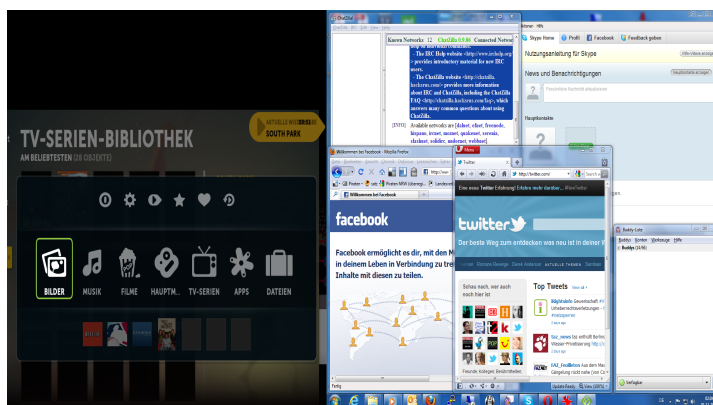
TV-SERIEN-BIBLIOTHEK
AM BELIEBTESTEN (28 OBJEKTE)

AKTUELLE WIEDERGABE
SOUTH PARK

BILDER
MUSIK
FILME
HAUPTM...
TV-SERIEN
APPS
DATEIEN

ChatZilla

Known Networks 12 ChatZilla 0.9.86 Connected Networks

The IRC Help website <http://www.irchelp.org> provides introductory material for new IRC users.

The ChatZilla website <http://chatzilla.hacksrus.com/> provides more information about IRC and ChatZilla, including the ChatZilla FAQ <http://chatzilla.hacksrus.com/faq/>, which answers many common questions about using ChatZilla.

[INFO] Available networks are [dalnet, efnet, freenode, hispano, ircnet, moznet, quakenet, serenia, slashnet, undernet, webbnet].

Skype Home
Profil
Facebook
Feedback geben

Nutzungsanleitung für Skype

News und Benachrichtigungen

Hauptkontakte

Willkommen bei Facebook - Mozilla Firefox

Willkommen bei Facebook

facebook

Facebook ermöglicht es dir, mit den M in deinem Leben in Verbindung zu tre Inhalte mit diesen zu teilen.

Twitter

http://twitter.com/

Eine neue Twitter Erfahrung! Erfahre mehr darüber. #NewTwitter

twitter

Der beste Weg zum entdecken was neu ist in deiner W

Schau nach, wer auch noch hier ist

Top Tweets

Fertig

Buddy-Liste

Buddys Konten Werkzeuge Hilfe

Verfügbar